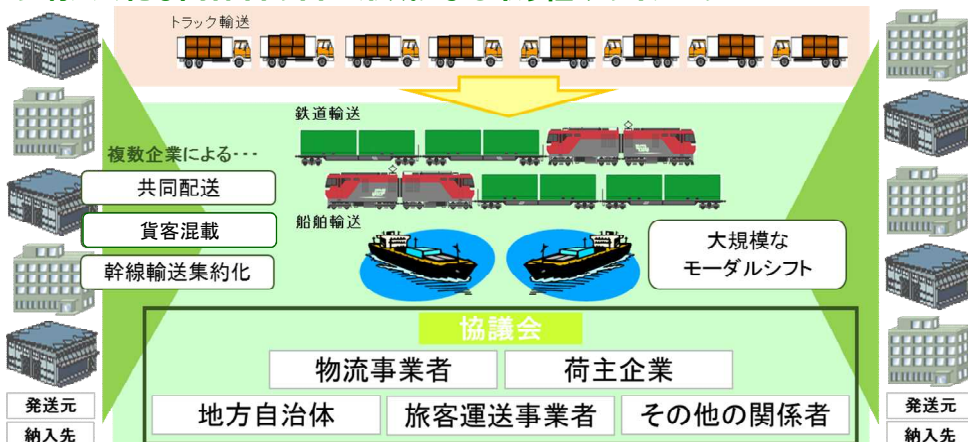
トラック輸送

鉄道輸送

複数企業による・・・

共同配送

貨客混載

幹線輸送集約化

船舶輸送

大規模なモーダルシフト

協議会

物流事業者

荷主企業

地方自治体

旅客運送事業者

その他の関係者

発送元

納入先

発送元

納入先